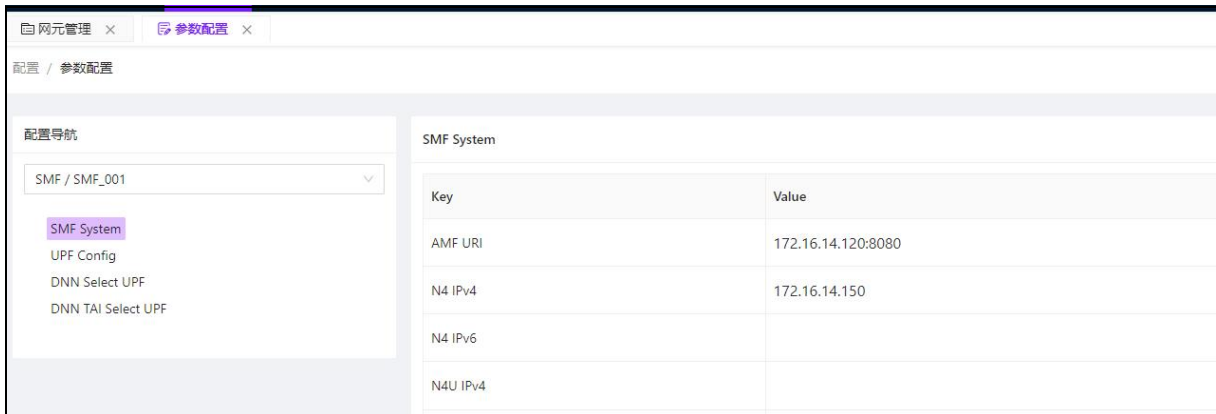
网元管理 ×　参数配置 ×

配置 / 参数配置

配置导航

SMF / SMF_001

SMF System
UPF Config
DNN Select UPF
DNN TAI Select UPF

SMF System

| Key | Value |
|---|---|
| AMF URI | 172.16.14.120:8080 |
| N4 IPv4 | 172.16.14.150 |
| N4 IPv6 | |
| N4U IPv4 | |